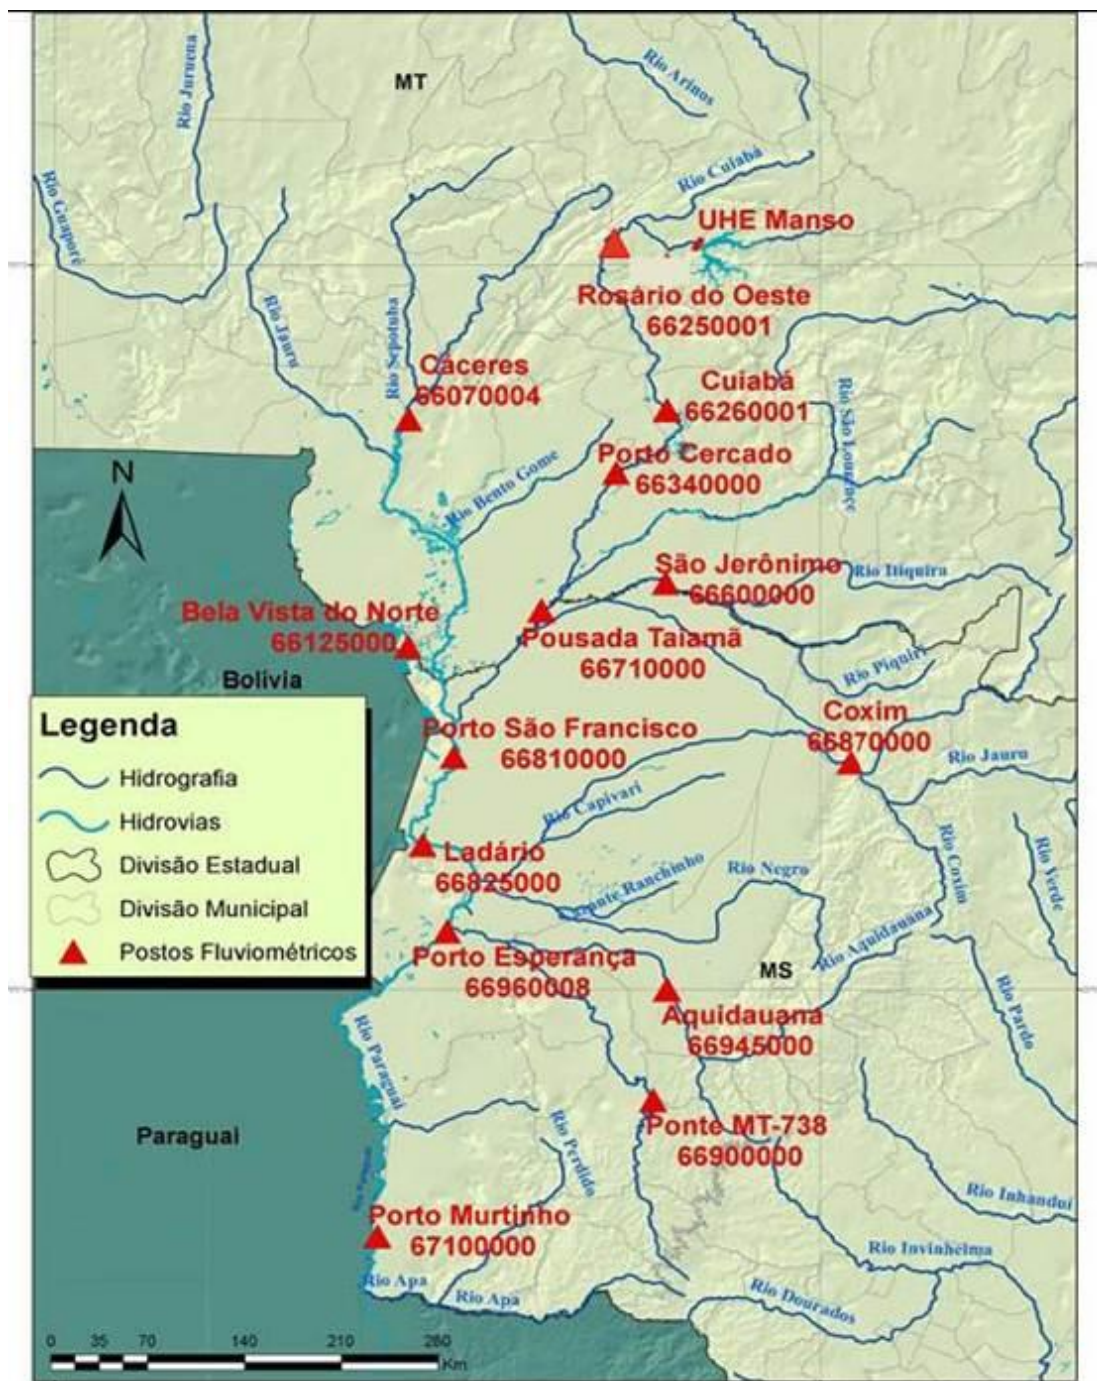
MT

Rio Juruena

Rio Arinos

Rio Guaporé

Rio Cuiabá

UHE Manso

Rosário do Oeste
66250001

Rio Jauru

Rio Sepotuba

Cáceres
66070004

Cuiabá
66260001

Rio São Lourenço

Porto Cercado
66340000

Rio Bento Gome

N

São Jerônimo
66600000

Rio Itiquira

Bela Vista do Norte
66125000

Pousada Taiamã
66710000

Rio Piquiri

Bolívia

Legenda

Hidrografia

Hidrovias

Divisão Estadual

Divisão Municipal

Postos Fluviométricos

Porto São Francisco
66810000

Coxim
66870000

Rio Jauru

Rio Capivari

Ladário
66825000

Rio Coxim

Rio Verde

Rio Negro

Vazante Ranchinho

Rio Aquidauana

Porto Esperança
66960008

MS

Aquidauana
66945000

Rio Pardo

Rio Paraguai

Paraguai

Rio Perdido

Ponte MT-738
66900000

Rio Inhanduí

Porto Murtinho
67100000

Rio Ivinhelma

Rio Apa

Rio Apa

Rio Dourados

0 35 70 140 210 280 Km